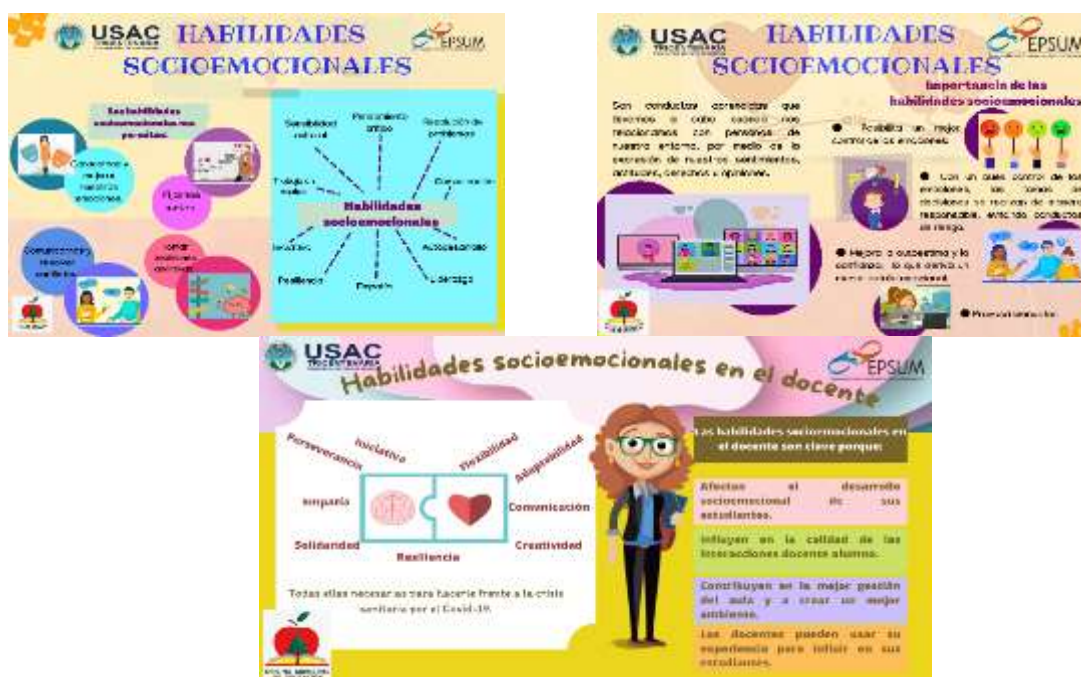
USAC
HABILIDADES SOCIOEMOCIONALES
EPSUM

Las habilidades socioemocionales nos permiten:

Conocerse a sí y a nuestras emociones.

Fijarnos metas.

Comunicarnos y resolver conflictos.

Tomar decisiones.

Sensibilidad cultural
Pensamiento crítico
Resolución de problemas
Trabajo en equipo
Habilidades socioemocionales
Comunicación
Empatía
Autoconciencia
Resiliencia
Liderazgo
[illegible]

USAC
HABILIDADES SOCIOEMOCIONALES
EPSUM

Son conductas aprendidas que llevamos a cabo cuando nos relacionamos con personas de nuestro entorno, por medio de la expresión de nuestros sentimientos, actitudes, derechos y opiniones.

Importancia de las habilidades socioemocionales

● Posibilita un mejor control de las emociones.

● Con un buen control de las emociones, las tomas de decisiones se realizan de manera responsable, evitando conductas de riesgo.

● Mejora el autoestima y la confianza, lo que deriva en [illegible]

● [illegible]

USAC
Habilidades socioemocionales en el docente
EPSUM

Perseverancia
Iniciativa
Flexibilidad
Adaptabilidad
Empatía
Comunicación
Solidaridad
Resiliencia
Creatividad

Todas ellas necesarias para hacerle frente a la crisis sanitaria por el Covid-19.

Las habilidades socioemocionales en el docente son clave porque:

Afectan el desarrollo socioemocional de sus estudiantes.

Influyen en la calidad de las interacciones docente alumno.

Contribuyen en la mejor gestión del aula y a crear un mejor ambiente.

Los docentes pueden usar su experiencia para influir en sus estudiantes.